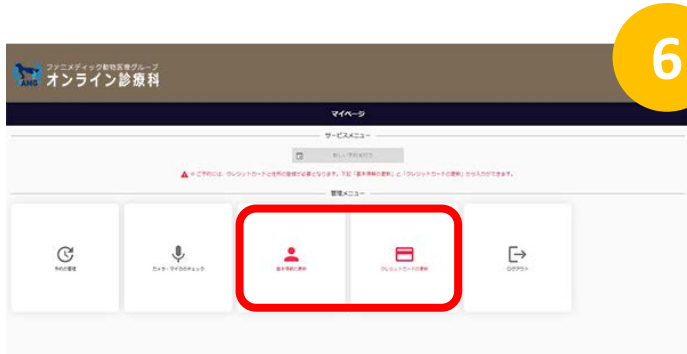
6

AMG ファニメディック動物医療グループ
オンライン診療科

マイページ

サービスメニュー

新しい予約を行う

※ご予約には、クレジットカードと住所の登録が必要となります。下記「基本情報の更新」と「クレジットカードの更新」から入力ができます。

管理メニュー

予約の管理

カメラ・マイクのチェック

基本情報の更新

クレジットカードの更新

ログアウト